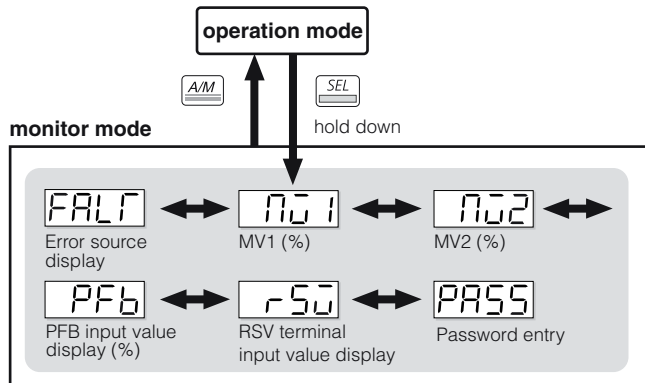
operation mode

A/M

SEL

hold down

monitor mode

FALT

Error source display

MV1

MV1 (%)

MV2

MV2 (%)

PFb

PFB input value display (%)

rSV

RSV terminal input value display

PASS

Password entry